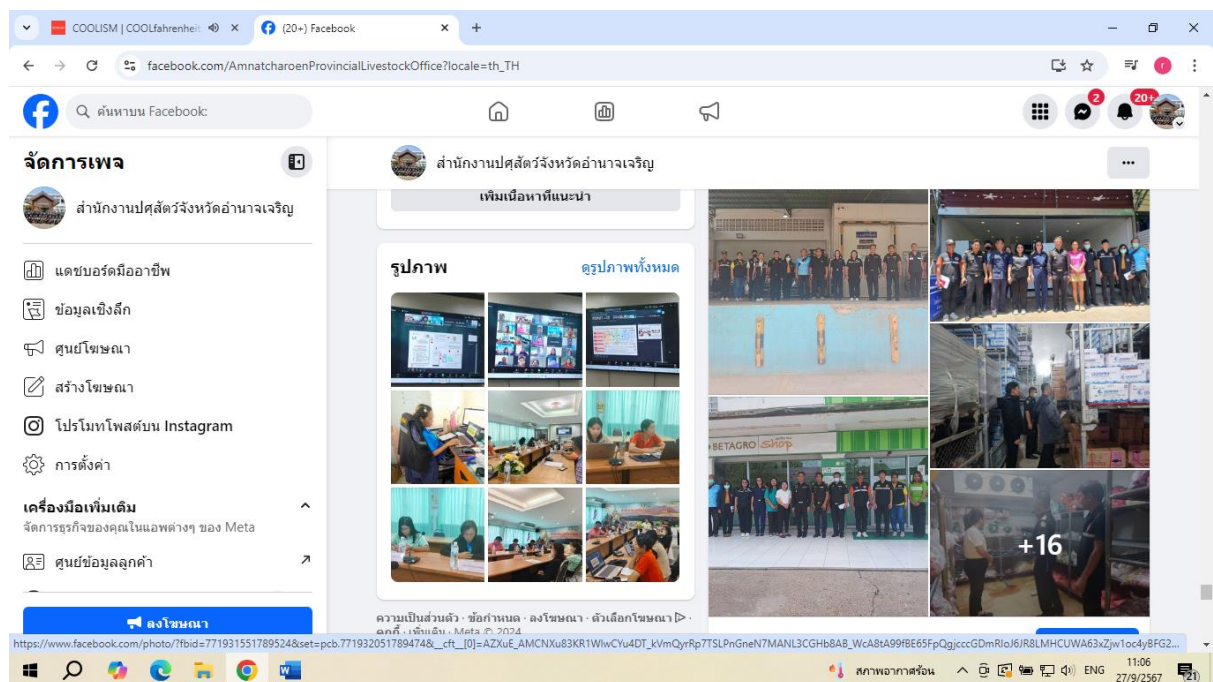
COOLISM | COOLfahrenheit
(20+) Facebook
facebook.com/AmnatcharoenProvincialLivestockOffice?locale=th_TH

ค้นหาบน Facebook
2
20+

จัดการเพจ
สำนักงานปศุสัตว์จังหวัดอำนาจเจริญ
แดชบอร์ดมืออาชีพ
ข้อมูลเชิงลึก
ศูนย์โฆษณา
สร้างโฆษณา
โปรโมทโพสต์บน Instagram
การตั้งค่า
เครื่องมือเพิ่มเติม
จัดการธุรกิจของคุณในแอพต่างๆ ของ Meta
ศูนย์ข้อมูลลูกค้า
ลงโฆษณา

สำนักงานปศุสัตว์จังหวัดอำนาจเจริญ
...
เพิ่มเนื้อหาที่แนะนำ
รูปภาพ
ดูรูปภาพทั้งหมด
BETAGRO Shop
+16
ความเป็นส่วนตัว · ข้อกำหนด · ลงโฆษณา · ตัวเลือกโฆษณา · คุกกี้ · เพิ่มเติม · Meta © 2024

https://www.facebook.com/photo/?fbid=771931551789524&set=pcb.771932051789474&__cft__[0]=AZXuE_AMCNXu83KR1WIwCYu4DT_kVmQyrRp7TSLPnGneN7MANL3CGHb8AB_WcA8tA99fBE65FpQgjcccGDmRIoJ6JR8LMHCUWA63xZjw1oc4yBFG2...

สภาพอากาศร้อน
ENG
11:06
27/9/2567
21